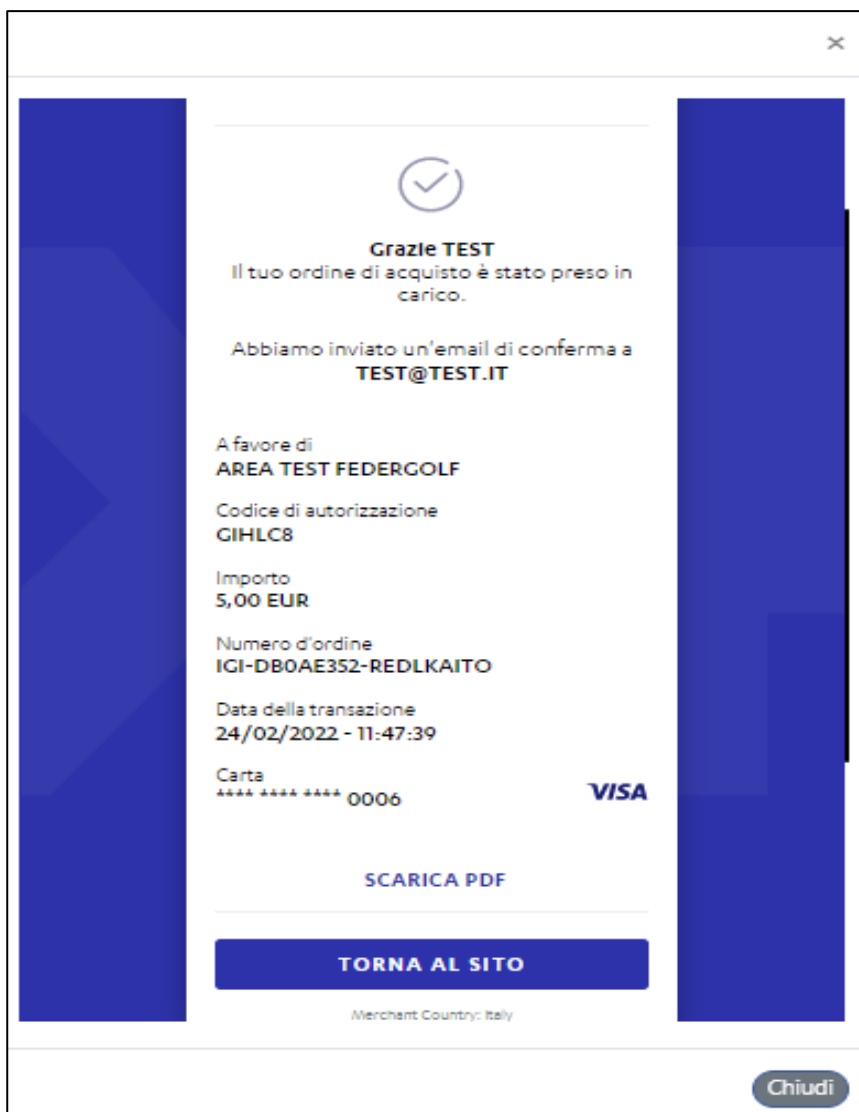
×

Grazie TEST
Il tuo ordine di acquisto è stato preso in carico.

Abbiamo inviato un'email di conferma a
TEST@TEST.IT

A favore di
AREA TEST FEDERGOLF

Codice di autorizzazione
GIHLC8

Importo
5,00 EUR

Numero d'ordine
IGI-DB0AE352-REDLKAITO

Data della transazione
24/02/2022 - 11:47:39

Carta
**** **** **** 0006

VISA

SCARICA PDF

TORNA AL SITO

Merchant Country: Italy

Chiudi